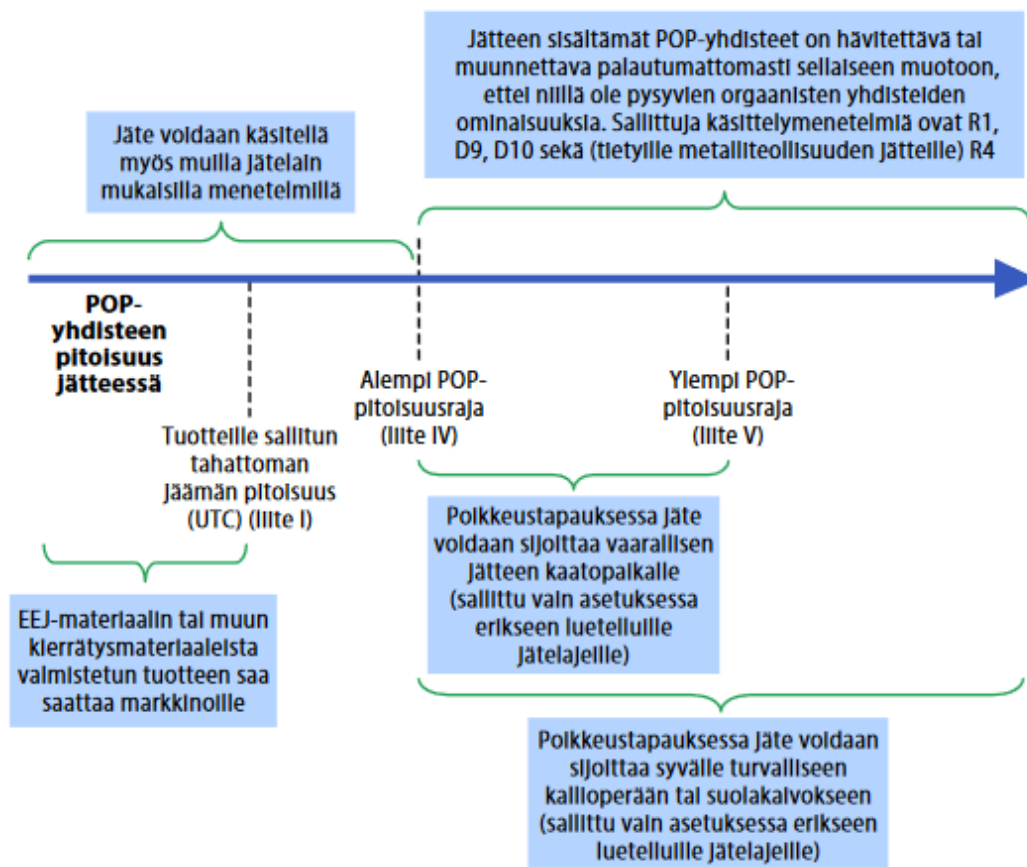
Jätteen sisältämät POP-yhdisteet on hävitettävä tai muunnettava palautumattomasti sellaiseen muotoon, ettei niillä ole pysyvien orgaanisten yhdisteiden ominaisuuksia. Sallittuja käsittelymenetelmiä ovat R1, D9, D10 sekä (tietyille metalliteollisuuden jätteille) R4

Jäte voidaan käsitellä myös muilla jätelain mukaisilla menetelmillä

POP-yhdisteen pitoisuus jätteessä

Alempi POP-pitoisuusraja (liite IV)

Ylempi POP-pitoisuusraja (liite V)

Tuotteille sallitun tahattoman jäämän pitoisuus (UTC) (liite I)

Poikkeustapauksessa jäte voidaan sijoittaa vaarallisen jätteen kaatopaikalle (sallittu vain asetuksessa erikseen luetelluille jätelajeille)

EEJ-materiaalin tai muun kierrätysmateriaaleista valmistetun tuotteen saa saattaa markkinoille

Poikkeustapauksessa jäte voidaan sijoittaa syvälle turvalliseen kallioperään tai suolakaivokseen (sallittu vain asetuksessa erikseen luetelluille jätelajeille)